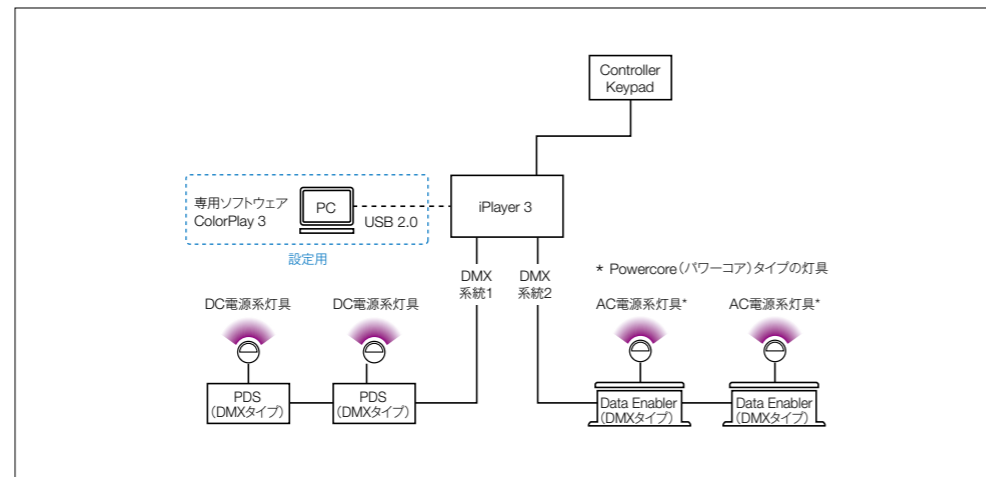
Controller Keypad

専用ソフトウェア ColorPlay 3

PC

USB 2.0

iPlayer 3

設定用

DMX 系統1

DMX 系統2

* Powercore（パワーコア）タイプの灯具

DC電源系灯具

DC電源系灯具

AC電源系灯具*

AC電源系灯具*

PDS（DMXタイプ）

PDS（DMXタイプ）

Data Enabler（DMXタイプ）

Data Enabler（DMXタイプ）